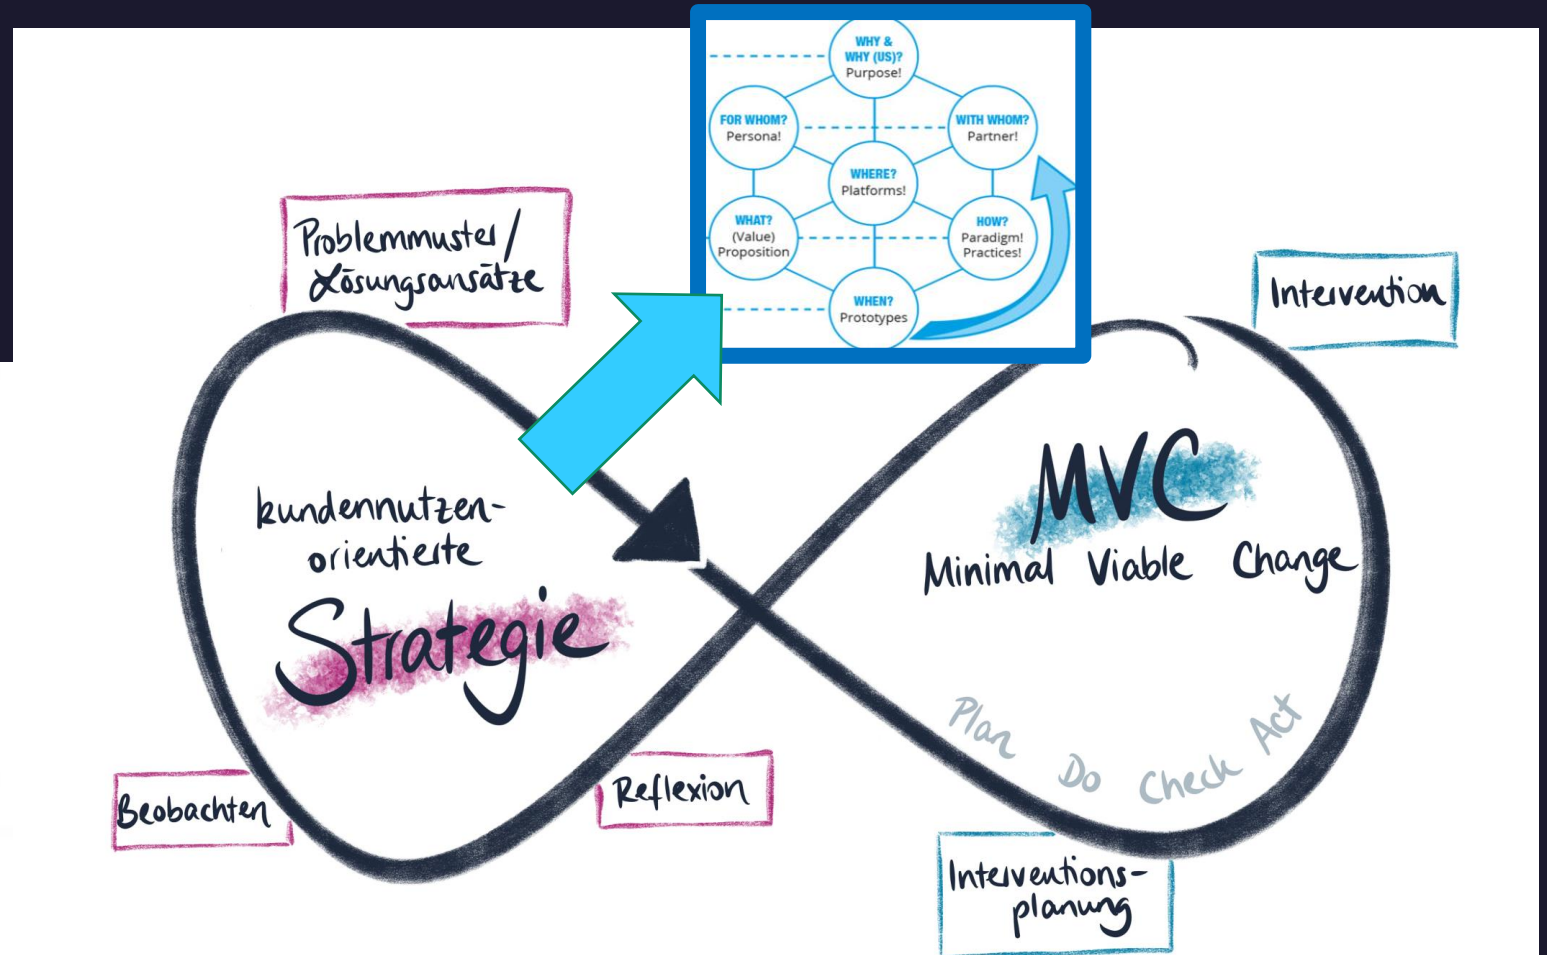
WHY & WHY (US)? Purpose!

FOR WHOM? Persona!

WITH WHOM? Partner!

WHERE? Platforms!

WHAT? (Value) Proposition

HOW? Paradigm! Practices!

WHEN? Prototypes

Problemmuster/ Lösungsansätze

Intervention

kundennutzen-orientierte Strategie

MVC

Minimal Viable Change

Plan Do Check Act

Beobachten

Reflexion

Interventions-planung